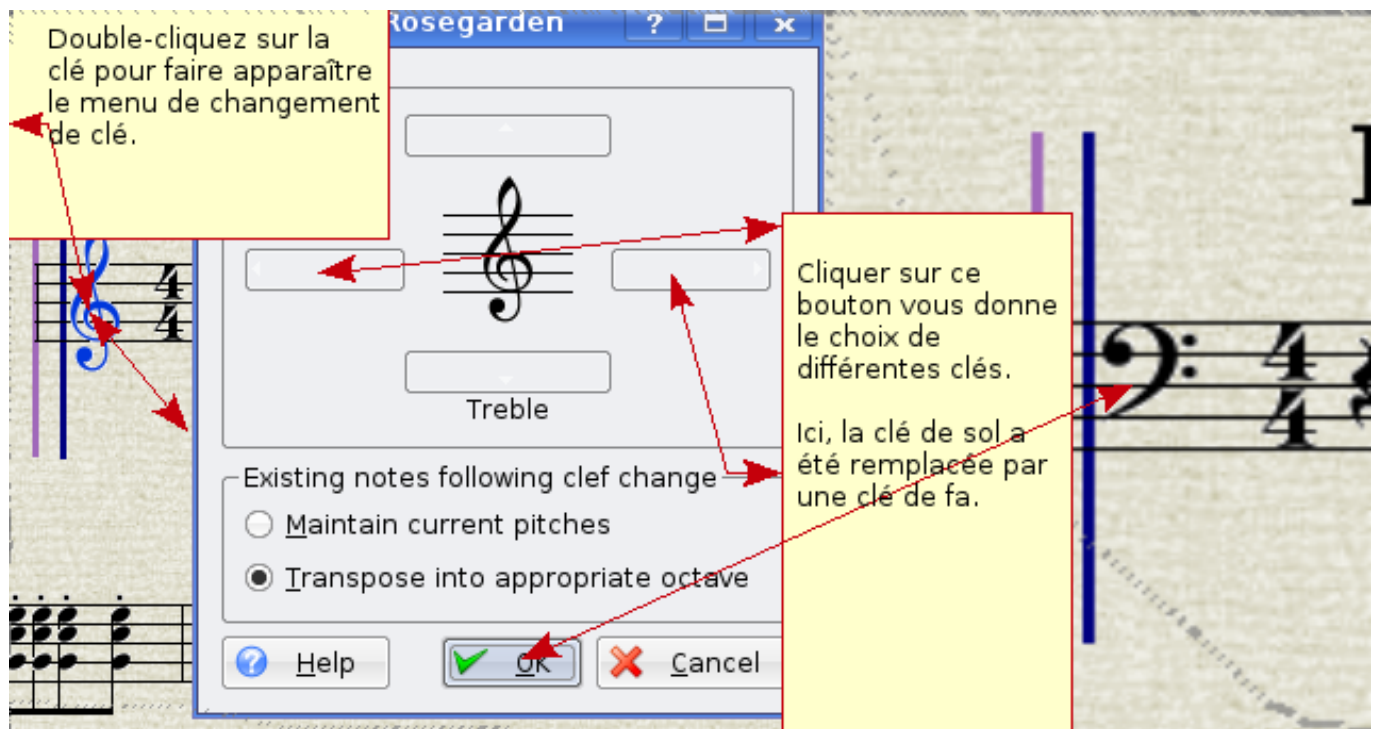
Double-cliquez sur la clé pour faire apparaître le menu de changement de clé.

Rosegarden

?

×

Treble

Existing notes following clef change

Maintain current pitches

Transpose into appropriate octave

Help

OK

Cancel

Cliquer sur ce bouton vous donne le choix de différentes clés.

Ici, la clé de sol a été remplacée par une clé de fa.